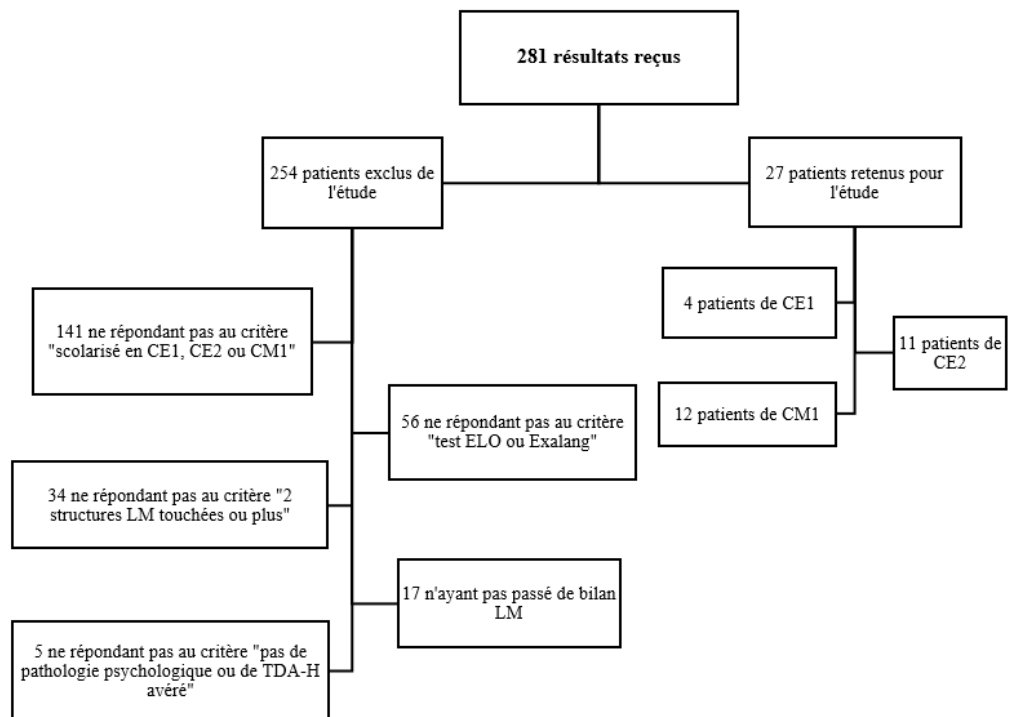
281 résultats reçus

254 patients exclus de l'étude

27 patients retenus pour l'étude

141 ne répondant pas au critère "scolarisé en CE1, CE2 ou CM1"

56 ne répondant pas au critère "test ELO ou Exalang"

34 ne répondant pas au critère "2 structures LM touchées ou plus"

17 n'ayant pas passé de bilan LM

5 ne répondant pas au critère "pas de pathologie psychologique ou de TDA-H avéré"

4 patients de CE1

11 patients de CE2

12 patients de CM1